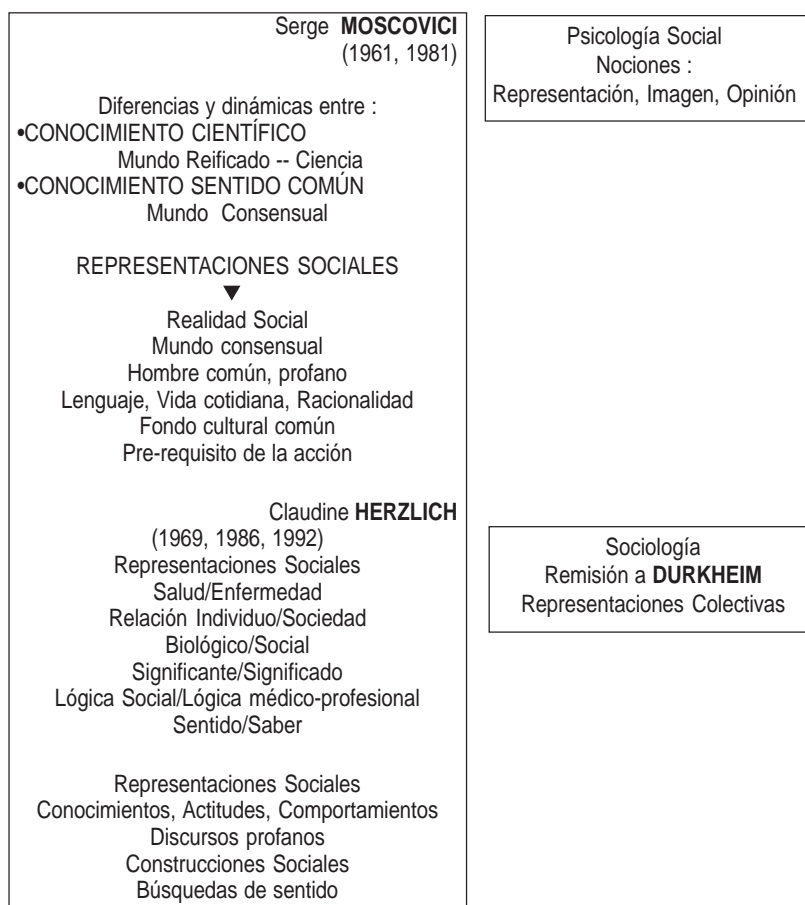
Serge **MOSCOVICI**
(1961, 1981)

Diferencias y dinámicas entre :
•CONOCIMIENTO CIENTÍFICO
Mundo Reificado -- Ciencia
•CONOCIMIENTO SENTIDO COMÚN
Mundo Consensual

REPRESENTACIONES SOCIALES
▼
Realidad Social
Mundo consensual
Hombre común, profano
Lenguaje, Vida cotidiana, Racionalidad
Fondo cultural común
Pre-requisito de la acción

Claudine **HERZLICH**
(1969, 1986, 1992)
Representaciones Sociales
Salud/Enfermedad
Relación Individuo/Sociedad
Biológico/Social
Significante/Significado
Lógica Social/Lógica médico-profesional
Sentido/Saber

Representaciones Sociales
Conocimientos, Actitudes, Comportamientos
Discursos profanos
Construcciones Sociales
Búsquedas de sentido

Psicología Social
Nociones :
Representación, Imagen, Opinión

Sociología
Remisión a **DURKHEIM**
Representaciones Colectivas